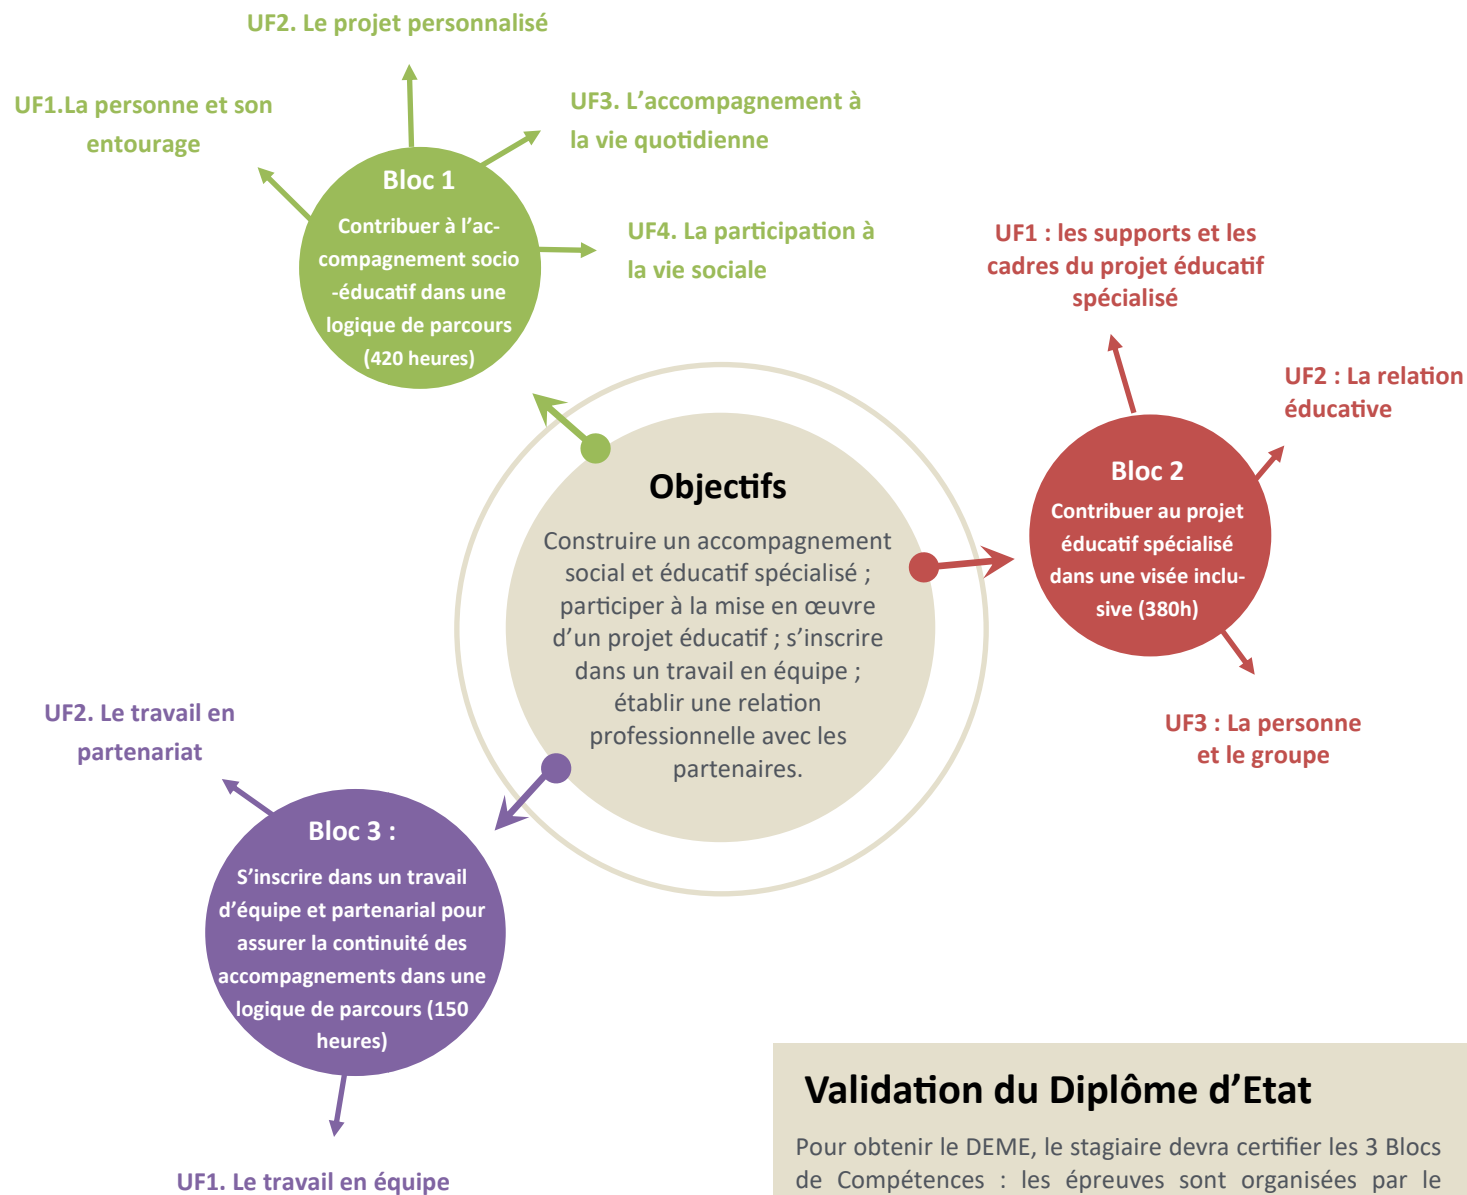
UF2. Le projet personnalisé

UF1.La personne et son entourage

UF3. L'accompagnement à la vie quotidienne

Bloc 1

Contribuer à l'accompagnement socio-éducatif dans une logique de parcours (420 heures)

UF4. La participation à la vie sociale

UF1 : les supports et les cadres du projet éducatif spécialisé

UF2 : La relation éducative

Objectifs

Construire un accompagnement social et éducatif spécialisé ; participer à la mise en œuvre d'un projet éducatif ; s'inscrire dans un travail en équipe ; établir une relation professionnelle avec les partenaires.

Bloc 2

Contribuer au projet éducatif spécialisé dans une visée inclusive (380h)

UF3 : La personne et le groupe

UF2. Le travail en partenariat

Bloc 3 :

S'inscrire dans un travail d'équipe et partenarial pour assurer la continuité des accompagnements dans une logique de parcours (150 heures)

UF1. Le travail en équipe

Validation du Diplôme d'Etat

Pour obtenir le DEME, le stagiaire devra certifier les 3 Blocs de Compétences : les épreuves sont organisées par le